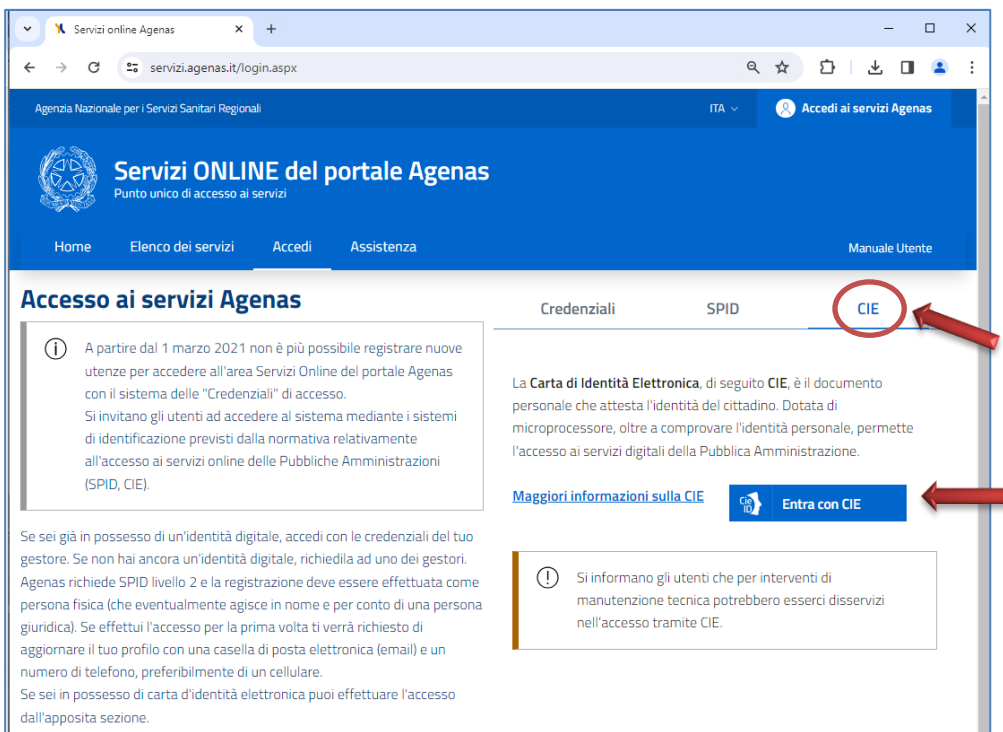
Servizi online Agenas

servizi.agenas.it/login.aspx

Agenzia Nazionale per i Servizi Sanitari Regionali

ITA

Accedi ai servizi Agenas

Servizi ONLINE del portale Agenas
Punto unico di accesso ai servizi

Home Elenco dei servizi Accedi Assistenza Manuale Utente

Accesso ai servizi Agenas

A partire dal 1 marzo 2021 non è più possibile registrare nuove utenze per accedere all'area Servizi Online del portale Agenas con il sistema delle "Credenziali" di accesso.
Si invitano gli utenti ad accedere al sistema mediante i sistemi di identificazione previsti dalla normativa relativamente all'accesso ai servizi online delle Pubbliche Amministrazioni (SPID, CIE).

Se sei già in possesso di un'identità digitale, accedi con le credenziali del tuo gestore. Se non hai ancora un'identità digitale, richiedila ad uno dei gestori. Agenas richiede SPID livello 2 e la registrazione deve essere effettuata come persona fisica (che eventualmente agisce in nome e per conto di una persona giuridica). Se effettui l'accesso per la prima volta ti verrà richiesto di aggiornare il tuo profilo con una casella di posta elettronica (email) e un numero di telefono, preferibilmente di un cellulare.
Se sei in possesso di carta d'identità elettronica puoi effettuare l'accesso dall'apposita sezione.

Credenziali SPID CIE

La Carta di Identità Elettronica, di seguito CIE, è il documento personale che attesta l'identità del cittadino. Dotata di microprocessore, oltre a comprovare l'identità personale, permette l'accesso ai servizi digitali della Pubblica Amministrazione.

Maggiori informazioni sulla CIE

Entra con CIE

Si informano gli utenti che per interventi di manutenzione tecnica potrebbero esserci disservizi nell'accesso tramite CIE.